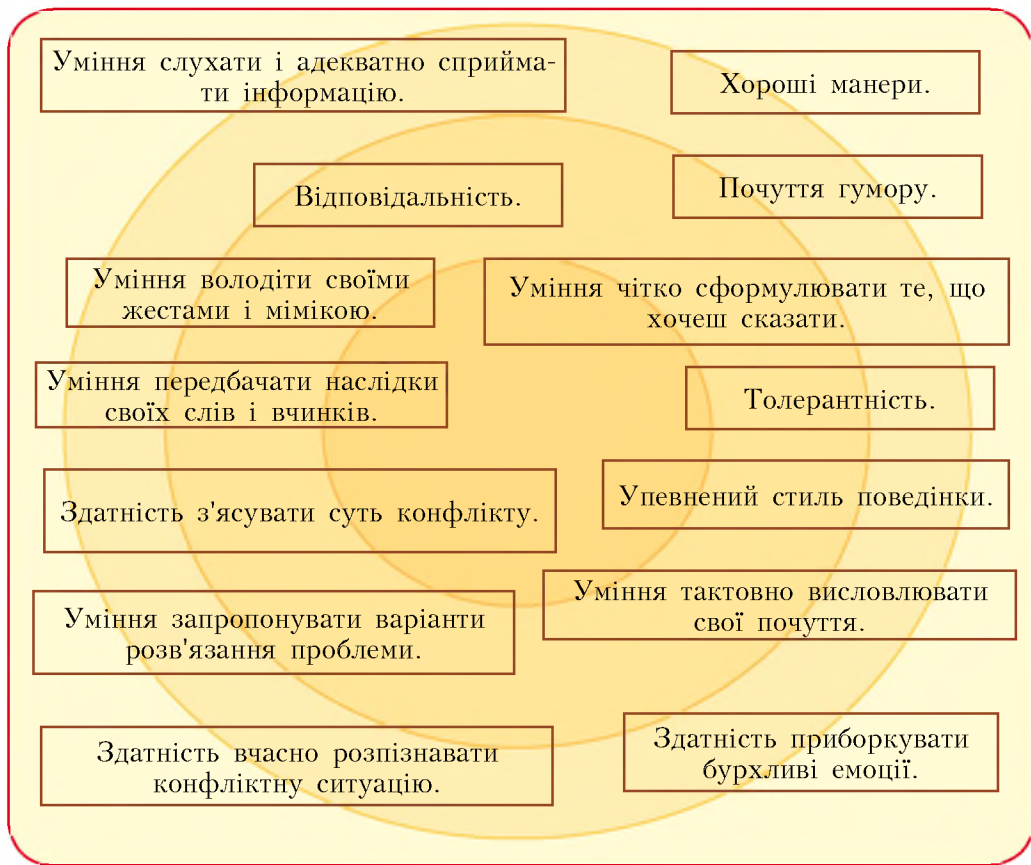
Уміння слухати і адекватно сприймати інформацію.

Хороші манери.

Відповідальність.

Почуття гумору.

Уміння володіти своїми жестами і мімікою.

Уміння чітко сформулювати те, що хочеш сказати.

Уміння передбачати наслідки своїх слів і вчинків.

Толерантність.

Здатність з'ясувати суть конфлікту.

Упевнений стиль поведінки.

Уміння запропонувати варіанти розв'язання проблеми.

Уміння тактовно висловлювати свої почуття.

Здатність вчасно розпізнавати конфліктну ситуацію.

Здатність приборкувати бурхливі емоції.